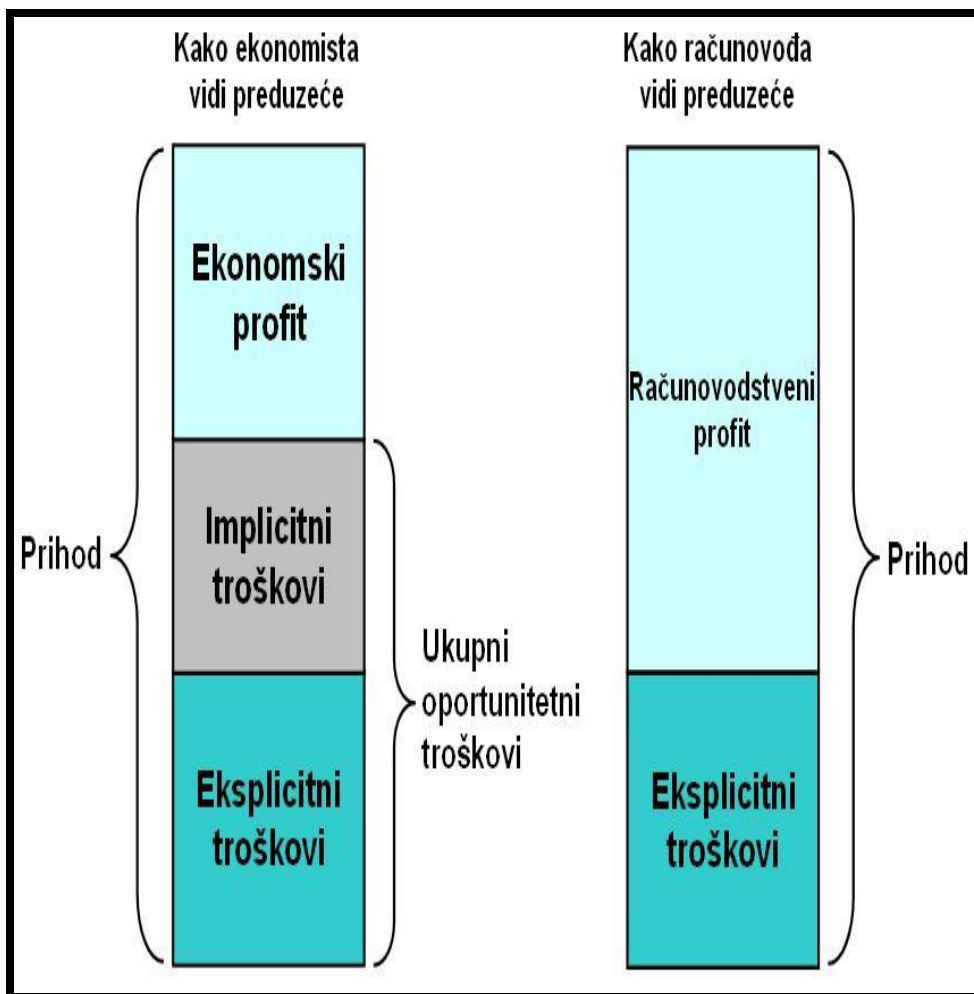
Kako ekonomista vidi preduzeće

Kako računovođa vidi preduzeće

Ekonomski profit

Implicitni troškovi

Eksplicitni troškovi

Prihod

Ukupni oportunitetni troškovi

Računovodstveni profit

Eksplicitni troškovi

Prihod